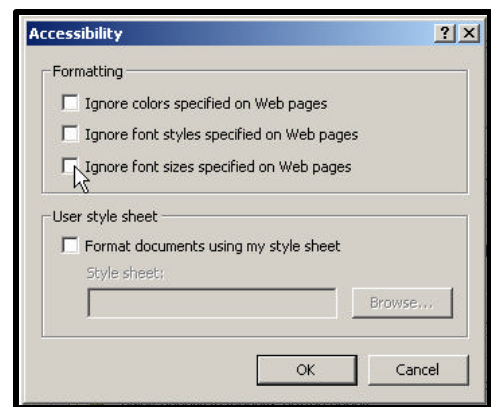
Accessibility ? X

Formatting

Ignore colors specified on Web pages

Ignore font styles specified on Web pages

Ignore font sizes specified on Web pages

User style sheet

Format documents using my style sheet

Style sheet:

Browse...

OK Cancel